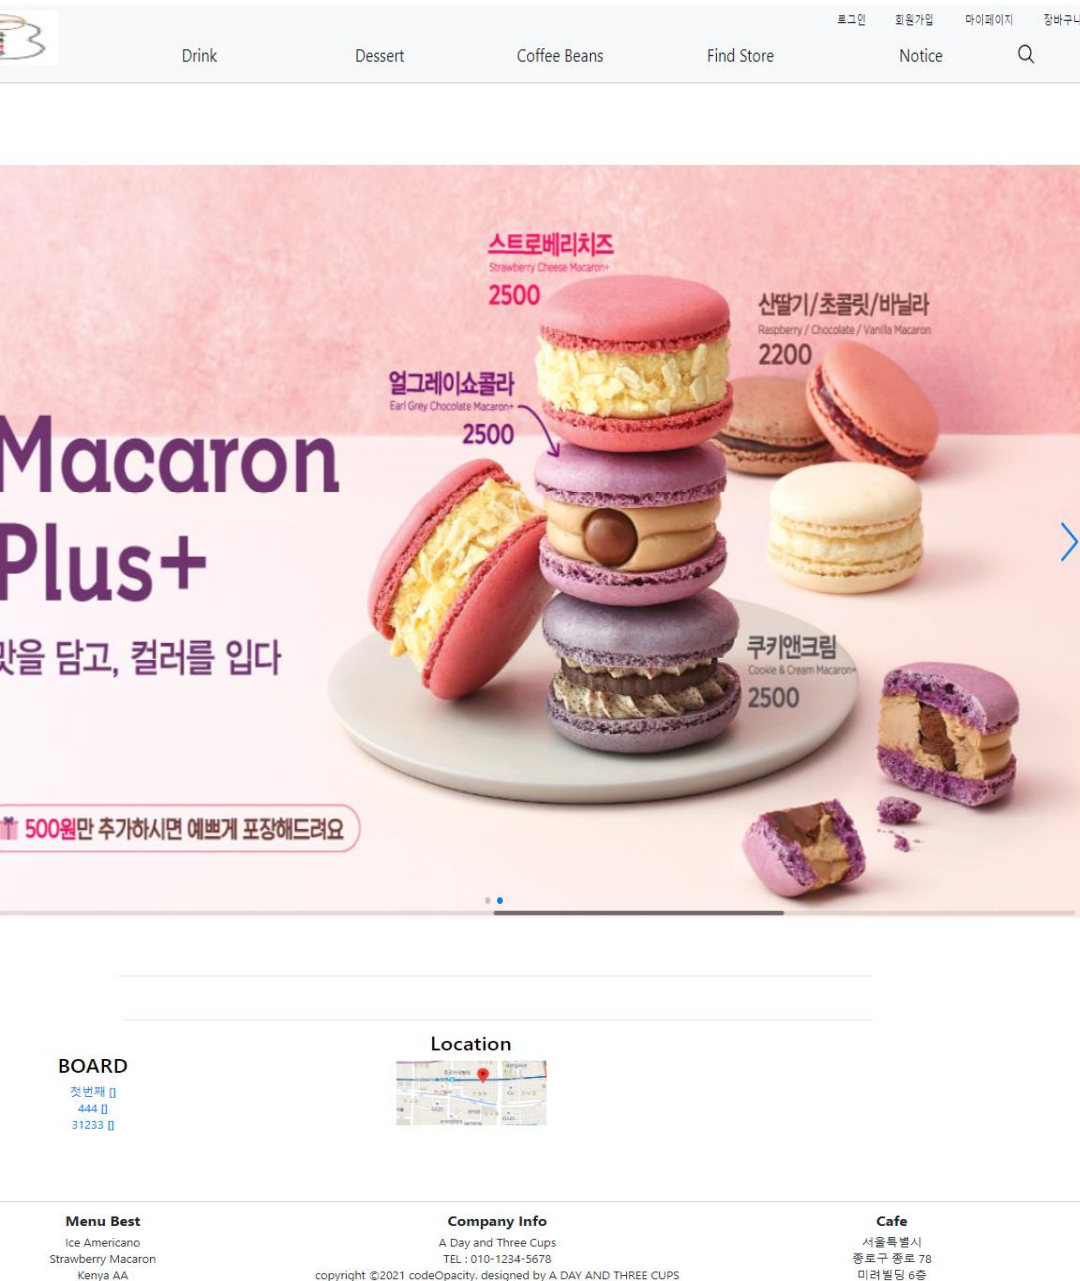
로그인 회원가입 마이페이지 장바구니

Drink Dessert Coffee Beans Find Store Notice

스트로베리치즈
Strawberry Cheese Macaron+
2500

산딸기/초콜릿/바닐라
Raspberry / Chocolate / Vanilla Macaron
2200

얼그레이쇼콜라
Earl Grey Chocolate Macaron+
2500

Macaron Plus+

맛을 담고, 컬러를 입다

쿠키앤크림
Cookie & Cream Macaron+
2500

500원만 추가하시면 예쁘게 포장해드려요

BOARD
첫번째 []
444 []
31233 []

Location

Menu Best
Ice Americano
Strawberry Macaron
Kenya AA

Company Info
A Day and Three Cups
TEL : 010-1234-5678
copyright ©2021 codeOpacity. designed by A DAY AND THREE CUPS

Cafe
서울특별시
종로구 종로 78
미려빌딩 6층